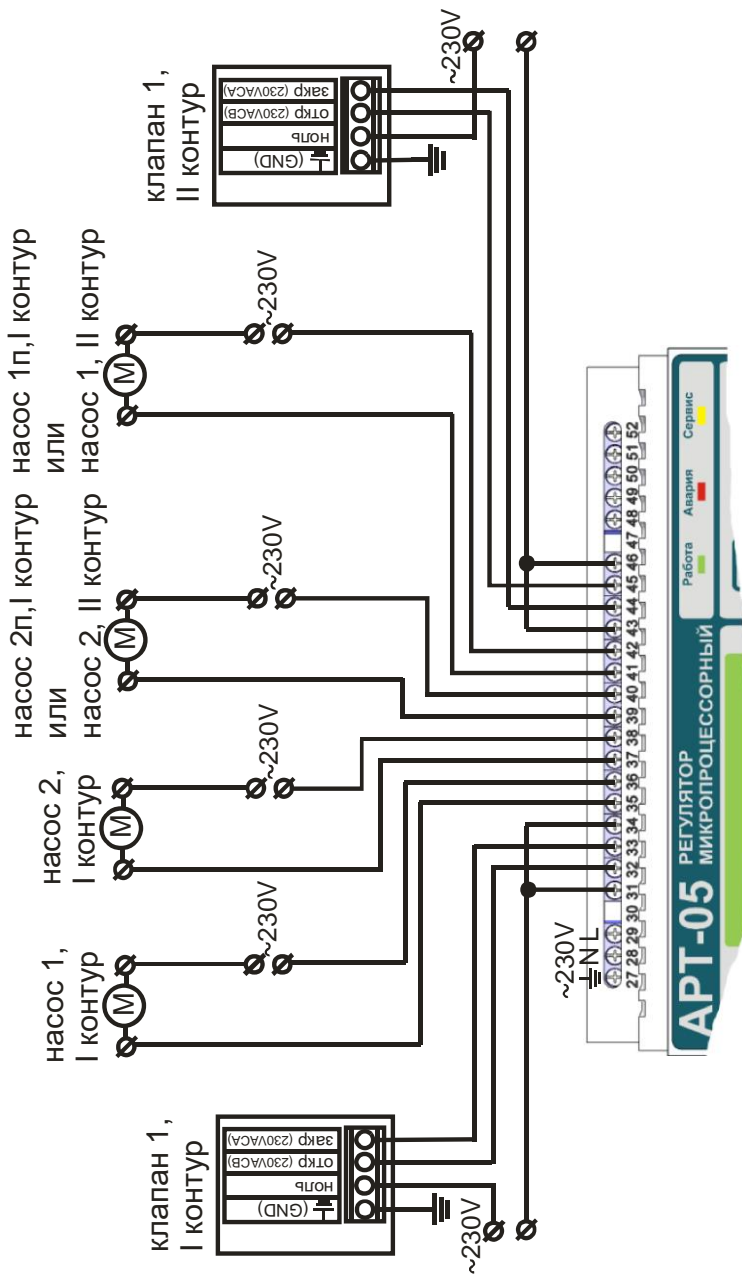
клапан 1,
II контур

закр (230VACA)
откр (230VACB)
ноль
(GND)

~230V

насос 1п, I контур
или
насос 1, II контур

~230V

M

насос 2п, I контур
или
насос 2, II контур

~230V

M

насос 2,
I контур

~230V

M

насос 1,
I контур

~230V

M

~230V
N
L

27 28 29 30 31 32 33 34 35 36 37 38 39 40 41 42 43 44 45 46 47 48 49 50 51 52

Работа
Авария
Сервис

АРТ-05 РЕГУЛЯТОР МИКРОПРОЦЕССОРНЫЙ

клапан 1,
I контур

закр (230VACA)
откр (230VACB)
ноль
(GND)

~230V